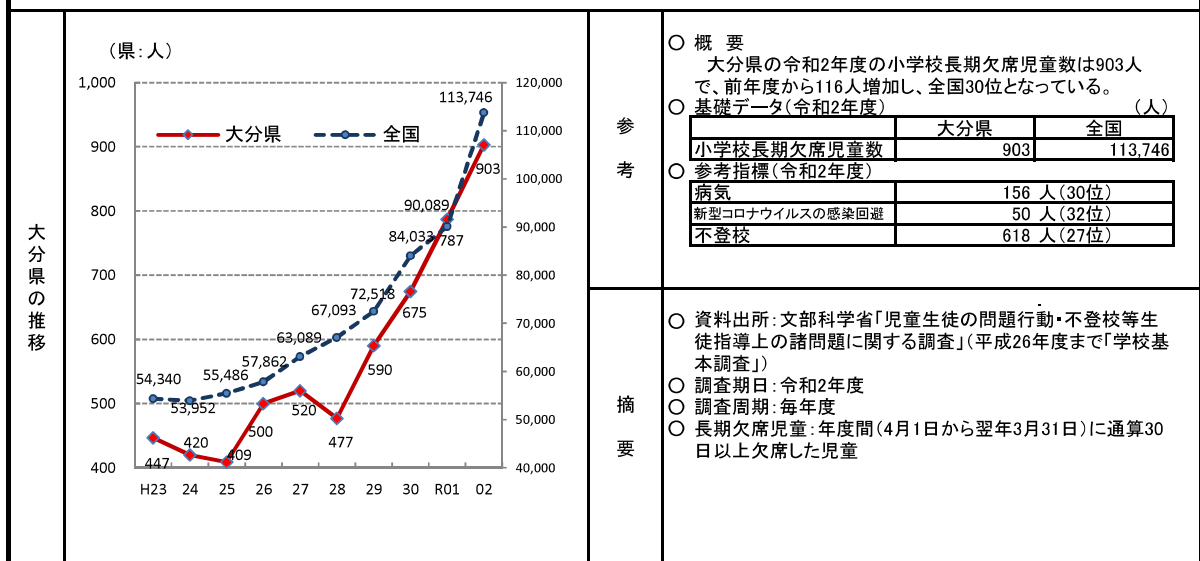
大分県の推移

（県：人）

1,000
900
800
700
600
500
400

120,000
110,000
100,000
90,000
80,000
70,000
60,000
50,000
40,000

大分県
全国

54,340
53,952
55,486
57,862
63,089
67,093
72,518
84,033
90,089
113,746

447
420
409
500
520
477
590
675
787
903

H23 24 25 26 27 28 29 30 R01 02

参考

○ 概　要
　大分県の令和2年度の小学校長期欠席児童数は903人で、前年度から116人増加し、全国30位となっている。
○ 基礎データ（令和2年度）　（人）

| | 大分県 | 全国 |
|---|---|---|
| 小学校長期欠席児童数 | 903 | 113,746 |

○ 参考指標（令和2年度）

| 病気 | 156 人（30位） |
|---|---|
| 新型コロナウイルスの感染回避 | 50 人（32位） |
| 不登校 | 618 人（27位） |

摘要

○ 資料出所：文部科学省「児童生徒の問題行動・不登校等生徒指導上の諸問題に関する調査」（平成26年度まで「学校基本調査」）
○ 調査期日：令和2年度
○ 調査周期：毎年度
○ 長期欠席児童：年度間（4月1日から翌年3月31日）に通算30日以上欠席した児童